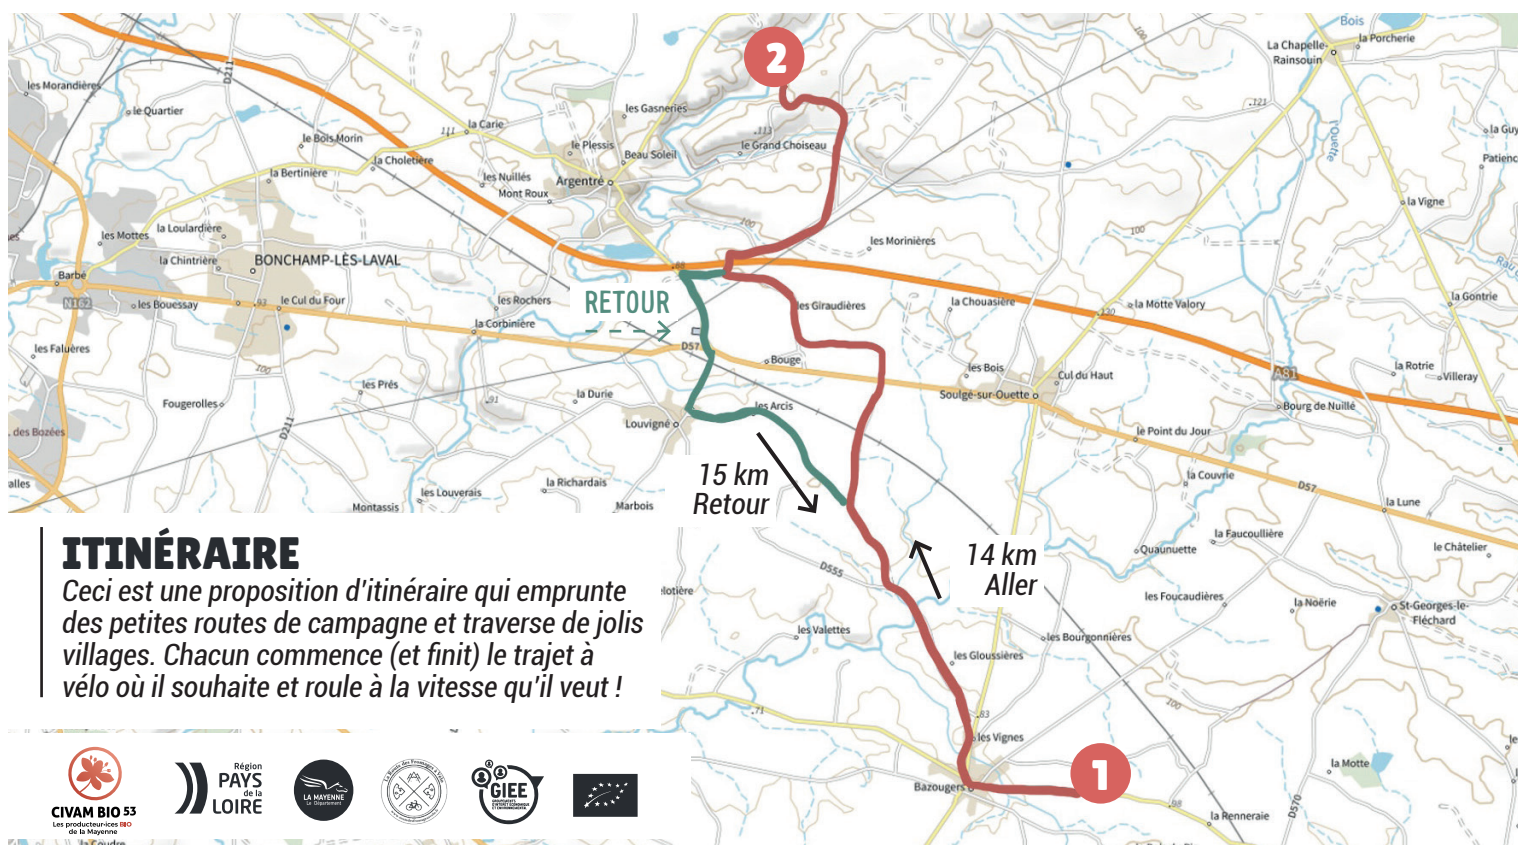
2

RETOUR

15 km
Retour

14 km
Aller

1

ITINÉRAIRE
Ceci est une proposition d'itinéraire qui emprunte des petites routes de campagne et traverse de jolis villages. Chacun commence (et finit) le trajet à vélo où il souhaite et roule à la vitesse qu'il veut !

CIVAM BIO 53
Les producteur·ices BIO de la Mayenne

Région PAYS de la LOIRE

LA MAYENNE Le Département

GIEE

Bois
La Chapelle-Rainsouin
la Porcherie
les Morandières
le Quartier
D211
les Gasneries
la Carie
le Bois Morin
la Choletière
le Plessis
Beau Soleil
le Grand Choiseau
la Bertinière
les Nuillés
Mont Roux
Argentré
la Loulardière
les Mottes
la Chintrière
BONCHAMP-LÈS-LAVAL
Barbe
N162
les Bouessay
le Cul du Four
les Rochers
la Corbinière
D57
les Falières
les Morinières
les Giraudières
la Chouassière
la Motte Valory
la Gontrie
Bouge
les Bois
Soulgé-sur-Ouette
Cul du Haut
A81
la Rotrie
Villeray
Bourg de Nuillé
les Prés
Fougerolles
la Durie
les Arcis
Louvigné
des Bozées
le Point du Jour
la Couvrie
la Lune
alles
les Louverais
la Richardais
Marbois
Montassis
la Faucoullière
Quaunuette
le Châtelier
D555
les Foucaudières
la Noërie
St-Georges-le-Fléchard
les Valettes
les Bourgonnières
les Gloussières
les Vignes
Bazougers
la Motte
la Renneraie
D570
la Vigne
la Guy
Patienc
l'Ouette